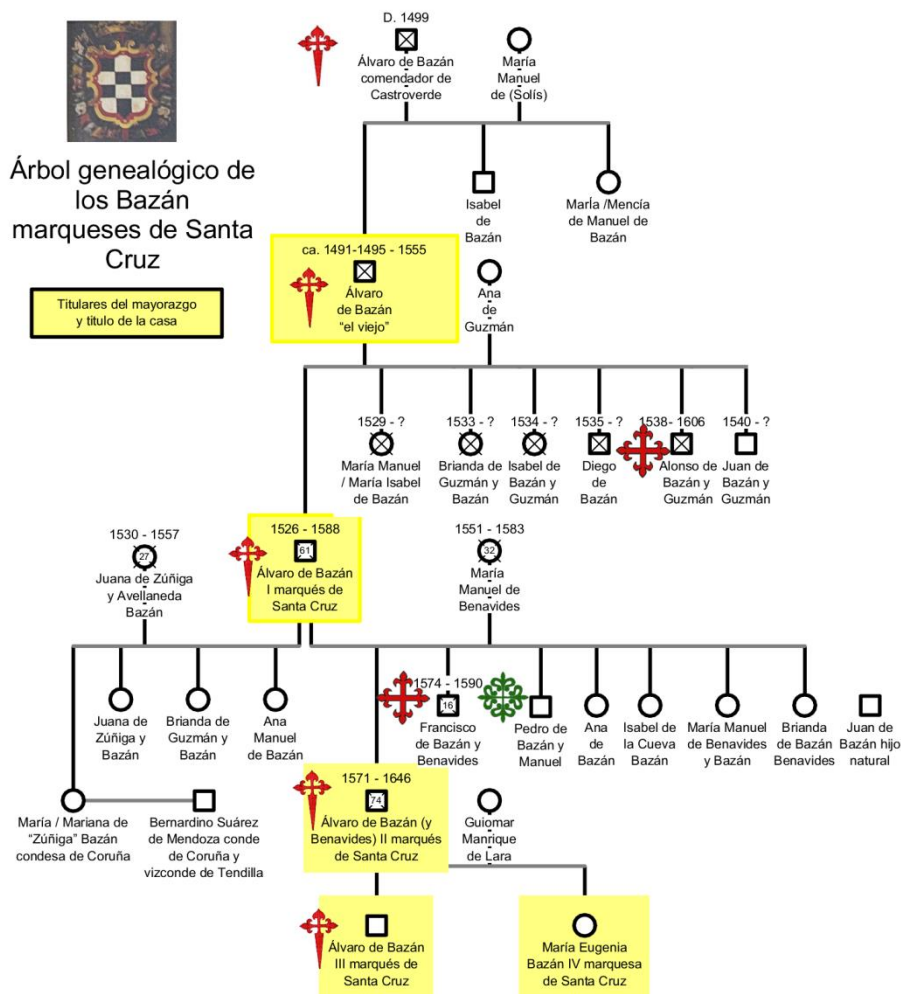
Árbol genealógico de los Bazán marqueses de Santa Cruz

Titulares del mayorazgo y título de la casa

D. 1499
Álvaro de Bazán comendador de Castroverde

María Manuel de (Solís)

Isabel de Bazán

María /Mencía de Manuel de Bazán

ca. 1491-1495 - 1555
Álvaro de Bazán "el viejo"

Ana de Guzmán

1529 - ?
María Manuel / María Isabel de Bazán

1533 - ?
Brianda de Guzmán y Bazán

1534 - ?
Isabel de Bazán y Guzmán

1535 - ?
Diego de Bazán

1538- 1606
Alonso de Bazán y Guzmán

1540 - ?
Juan de Bazán y Guzmán

1530 - 1557
27
Juana de Zúñiga y Avellaneda Bazán

1526 - 1588
61
Álvaro de Bazán I marqués de Santa Cruz

1551 - 1583
32
María Manuel de Benavides

Juana de Zúñiga y Bazán

Brianda de Guzmán y Bazán

Ana Manuel de Bazán

1574 - 1590
16
Francisco de Bazán y Benavides

Pedro de Bazán y Manuel

Ana de Bazán

Isabel de la Cueva Bazán

María Manuel de Benavides y Bazán

Brianda de Bazán Benavides

Juan de Bazán hijo natural

María / Mariana de "Zúñiga" Bazán condesa de Coruña

Bernardino Suárez de Mendoza conde de Coruña y vizconde de Tendilla

1571 - 1646
74
Álvaro de Bazán (y Benavides) II marqués de Santa Cruz

Guiomar Manrique de Lara

Álvaro de Bazán III marqués de Santa Cruz

María Eugenia Bazán IV marquesa de Santa Cruz